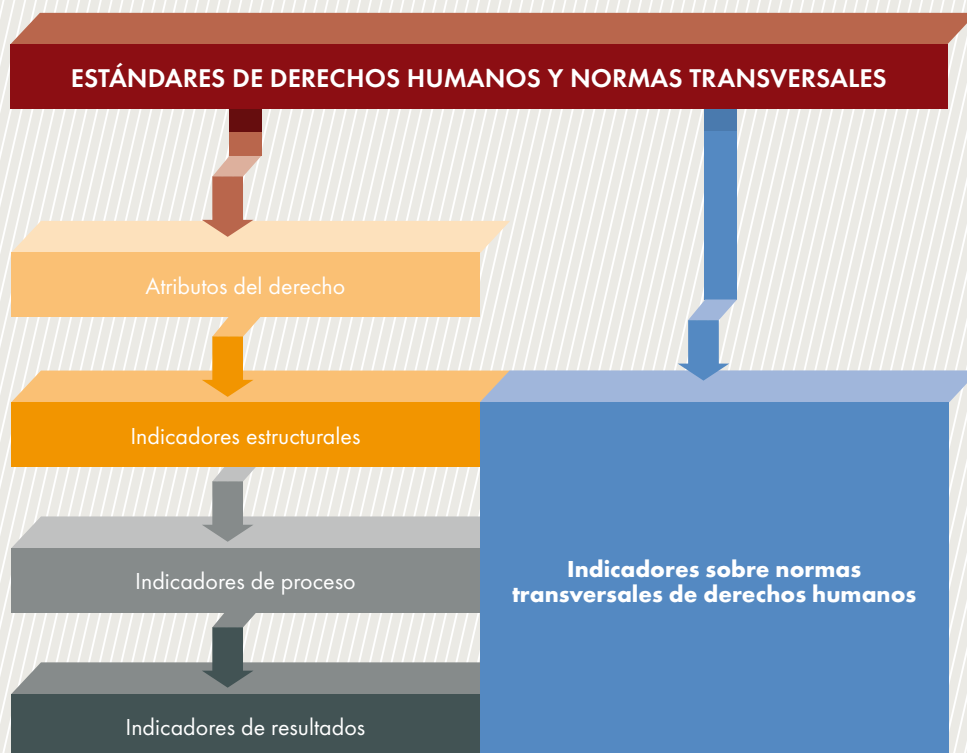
ESTÁNDARES DE DERECHOS HUMANOS Y NORMAS TRANSVERSALES

Atributos del derecho

Indicadores estructurales

Indicadores de proceso

Indicadores de resultados

Indicadores sobre normas transversales de derechos humanos